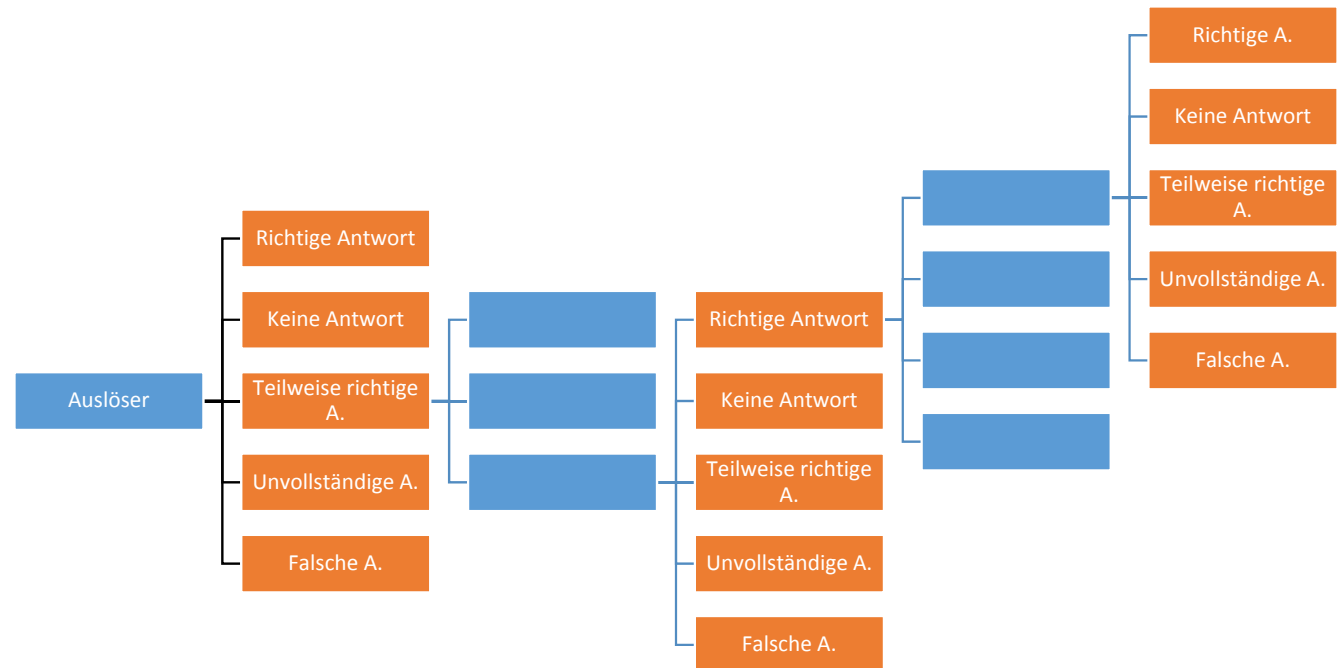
Auslöser

Richtige Antwort

Keine Antwort

Teilweise richtige A.

Unvollständige A.

Falsche A.

Richtige Antwort

Keine Antwort

Teilweise richtige A.

Unvollständige A.

Falsche A.

Richtige A.

Keine Antwort

Teilweise richtige A.

Unvollständige A.

Falsche A.